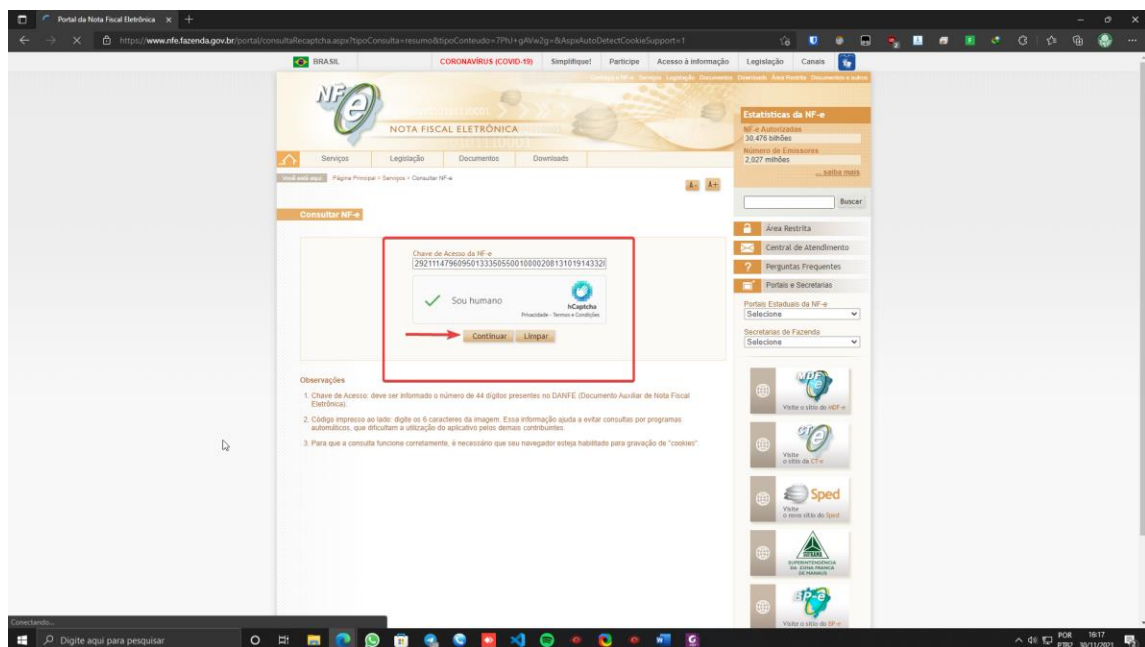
Portal da Nota Fiscal Eletrônica

https://www.nfe.fazenda.gov.br/portal/consultaRecaptcha.aspx?tipoConsulta=resumo&tipoConteudo=7PhJ+gAVw2g=&AspxAutoDetectCookieSupport=1

BRASIL | CORONAVÍRUS (COVID-19) | Simplifique! | Participe | Acesso à informação | Legislação | Canais

NOTA FISCAL ELETRÔNICA

Serviços | Legislação | Documentos | Downloads

Você está aqui: Página Principal > Serviços > Consultar NF-e

A- A+

Consultar NF-e

Chave de Acesso da NF-e
2921114796095013350550010000208131019143328

Sou humano
hCaptcha
Privacidade - Termos e Condições

Continuar | Limpar

Observações

1. Chave de Acesso: deve ser informado o número de 44 dígitos presentes no DANFE (Documento Auxiliar de Nota Fiscal Eletrônica).

2. Código impresso ao lado: digite os 6 caracteres da imagem. Essa informação ajuda a evitar consultas por programas automáticos, que dificultam a utilização do aplicativo pelos demais contribuintes.

3. Para que a consulta funcione corretamente, é necessário que seu navegador esteja habilitado para gravação de "cookies".

Estatísticas da NF-e
NF-e Autorizadas
30.476 bilhões
Número de Emissores
2.027 milhões
... saiba mais

Buscar

Área Restrita
Central de Atendimento
Perguntas Frequentes
Portais e Secretarias

Portais Estaduais da NF-e
Selecione
Secretarias de Fazenda
Selecione

Visite o sítio do MDF-e
Visite o sítio da CT-e
Sped
Visite o novo sítio do Sped
SUFRAMA
SUPERINTENDÊNCIA DA ZONA FRANCA DE MANAUS
Visite o sítio do BP-e

Conectando...

Digite aqui para pesquisar

POR PTB2 18:17 30/11/2021